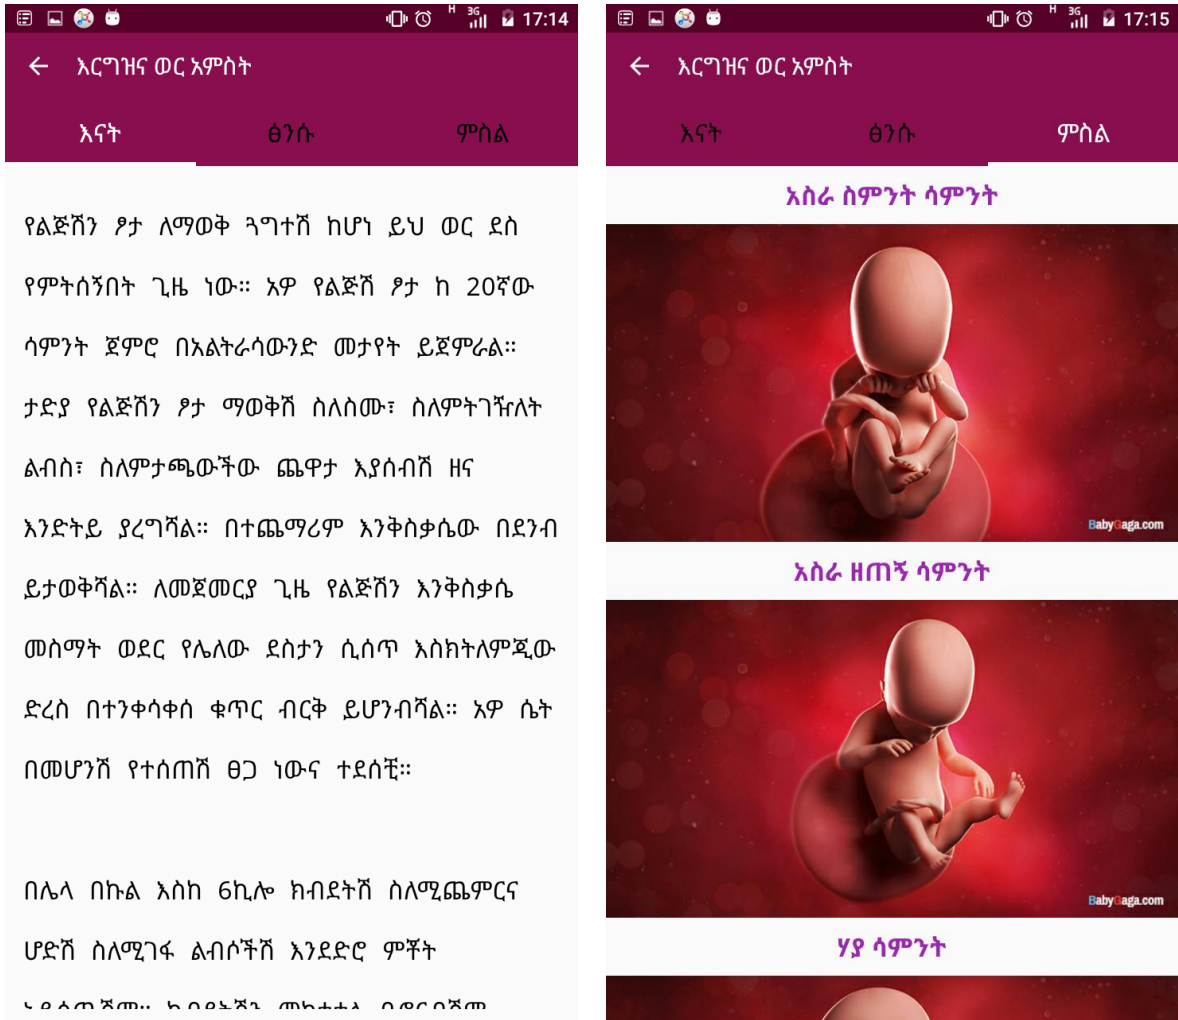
17:14

እርግዝና ወር አምስት

እናት ፅንሱ ምስል

የልጅሽን ፆታ ለማወቅ ጓግተሽ ከሆነ ይህ ወር ደስ የምትሰኝበት ጊዜ ነው። አዎ የልጅሽ ፆታ ከ 20ኛው ሳምንት ጀምሮ በአልትራሳውንድ መታየት ይጀምራል። ታድያ የልጅሽን ፆታ ማወቅሽ ስለስሙ፣ ስለምትገዥለት ልብስ፣ ስለምታጫውችው ጨዋታ እያሰብሽ ዘና እንድትይ ያረግሻል። በተጨማሪም እንቅስቃሴው በደንብ ይታወቅሻል። ለመጀመርያ ጊዜ የልጅሽን እንቅስቃሴ መስማት ወደር የሌለው ደስታን ሲሰጥ እስክትለምጂው ድረስ በተንቀሳቀሰ ቁጥር ብርቅ ይሆንብሻል። አዎ ሴት በመሆንሽ የተሰጠሽ ፀጋ ነውና ተደሰቺ።

በሌላ በኩል እስከ 6ኪሎ ክብደትሽ ስለሚጨምርና ሆድሽ ስለሚገፋ ልብሶችሽ እንደድሮ ምቾት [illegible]

17:15

እርግዝና ወር አምስት

እናት ፅንሱ ምስል

አስራ ስምንት ሳምንት

BabyGaga.com

አስራ ዘጠኝ ሳምንት

BabyGaga.com

ሃያ ሳምንት